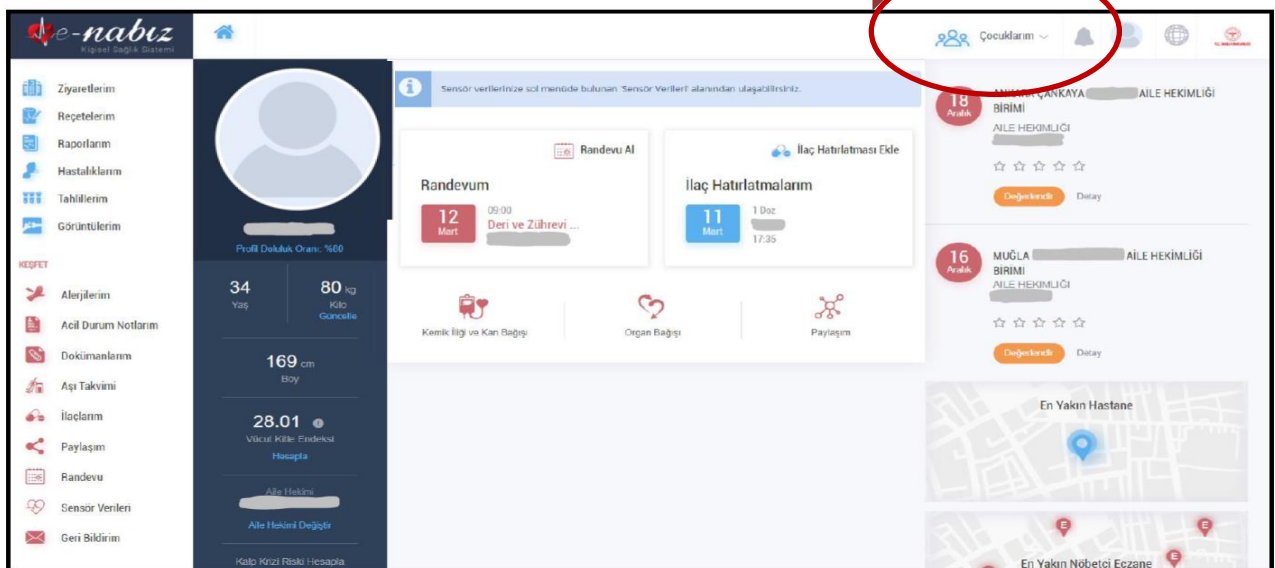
e-nabız
Kişisel Sağlık Sistemi

Çocuklarım

Ziyaretlerim
Reçetelerim
Raporlarım
Hastalıklarım
Tahlillerim
Görüntülerim
KEŞFET
Alerjilerim
Acil Durum Notlarım
Dokümanlarım
Aşı Takvimi
İlaçlarım
Paylaşım
Randevu
Sensör Verileri
Geri Bildirim

Profil Doluluk Oranı: %00
34 Yaş
80 kg Kilo Güncelle
169 cm Boy
28.01 Vücut Kitle Endeksi Hesapla
Aile Hekimi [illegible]
Aile Hekimi Değiştir
Kalp Krizi Riski Hesapla

Sensör verilerinize sol menüde bulunan 'Sensör Verileri' alanından ulaşabilirsiniz.

Randevu Al
Randevum
12 Mart 09:00 Deri ve Zührevi ...

İlaç Hatırlatması Ekle
İlaç Hatırlatmalarım
11 Mart 1 Doz 17:35

Kemik İliği ve Kan Bağışı
Organ Bağışı
Paylaşım

18 Aralık ANKARA ÇANKAYA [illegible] AİLE HEKİMLİĞİ BİRİMİ
AİLE HEKİMLİĞİ
Değerlendir Detay

16 Aralık MUĞLA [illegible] AİLE HEKİMLİĞİ BİRİMİ
AİLE HEKİMLİĞİ
Değerlendir Detay

En Yakın Hastane
En Yakın Nöbetçi Eczane